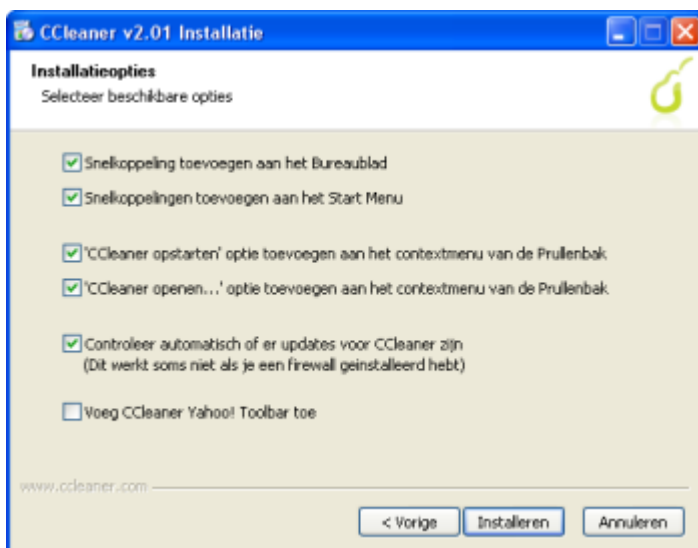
CCleaner v2.01 Installatie

Installatieopties
Selecteer beschikbare opties

Snelkoppeling toevoegen aan het Bureaublad

Snelkoppelingen toevoegen aan het Start Menu

'CCleaner opstarten' optie toevoegen aan het contextmenu van de Prullenbak

'CCleaner openen...' optie toevoegen aan het contextmenu van de Prullenbak

Controleer automatisch of er updates voor CCleaner zijn
(Dit werkt soms niet als je een firewall geinstalleerd hebt)

Voeg CCleaner Yahoo! Toolbar toe

www.ccleaner.com

< Vorige
Installeren
Annuleren